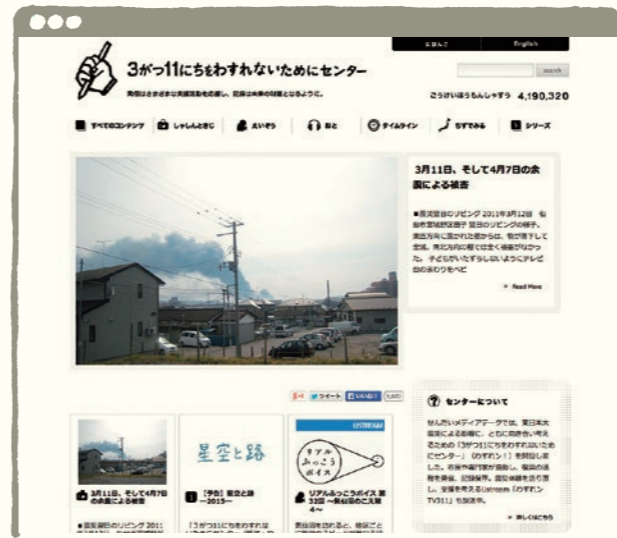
にほんご English

search

3がつ11にちをわすれないためにセンター

こうけいほうもんしゃすう 4,190,320

すべてのコンテンツ　しゃしんとどうが　えいぞう　おと　タイムライン　なぞでみる　シリーズ

3月11日、そして4月7日の余震による被害

■泉区役所のリビング 2011年3月12日 仙台市宮城野区岡田 翌日のリビングの様子。南区方向に見られた煙からは、物が落下して全壊。昨夜の地震ではさくら被害がなかった。子どもがいたずらしないようにテレビ台の前のりをベビ

Read More

ツイート　いいね！

センターについて

せんだいメディアテークでは、東日本大震災による影響に、ともに向き合い考えるための「3がつ11にちをわすれないためにセンター」（わすれン！）を開設しました。市民や専門家が協働し、復興の過程を記録・発信、記録保存。資料保存を通して、映像を考えるUstream「わすれン！TV311」も放送中。

詳しくはこちら

3月11日、そして4月7日の余震による被害

■泉区役所のリビング 2011年3月12日

星空と路

【予告】星空と路 ―2015―

「3がつ11にちをわすれないためにセンター」（通称：わすれン！）

USTREAM

リアルふっこうボイス

リアルふっこうボイス 第32回 一関社協のご支援から

気仙沼を出発した後、被災ごとに復興支援を行った一関社協の活動を

USTREAM